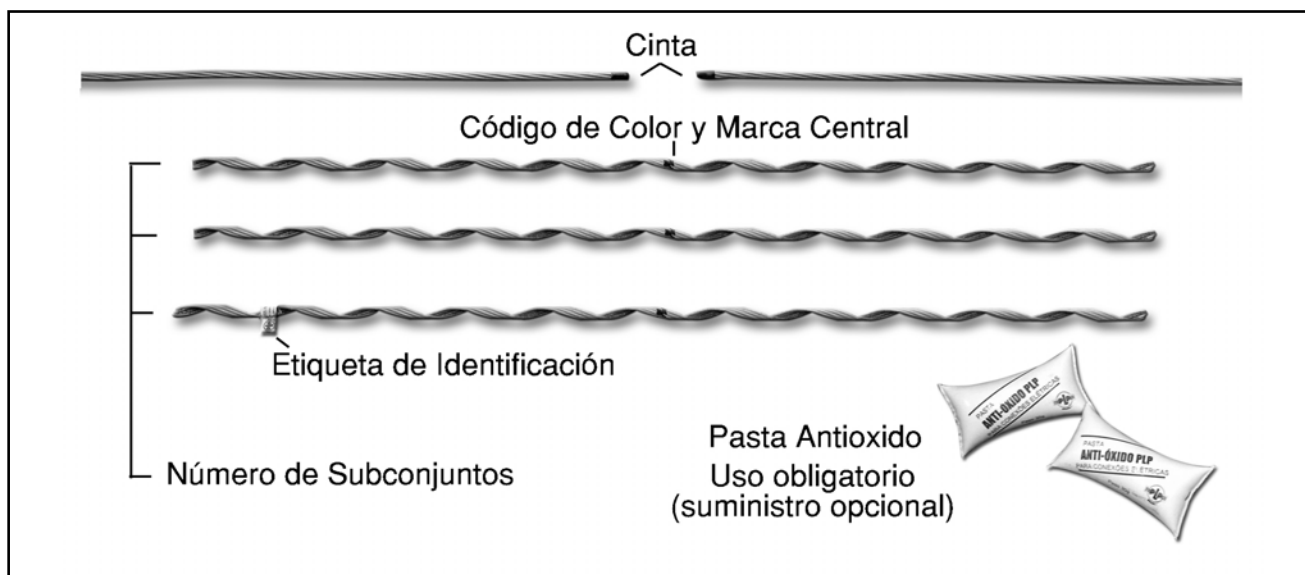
Cinta

Código de Color y Marca Central

Etiqueta de Identificación

Número de Subconjuntos

Pasta Antioxido
Uso obligatorio
(suministro opcional)

PASTA
ANTI-ÓXIDO PLP
PARA CONEXÕES ELÉTRICAS

PASTA
ANTI-ÓXIDO PLP
PARA CONEXÕES ELÉTRICAS